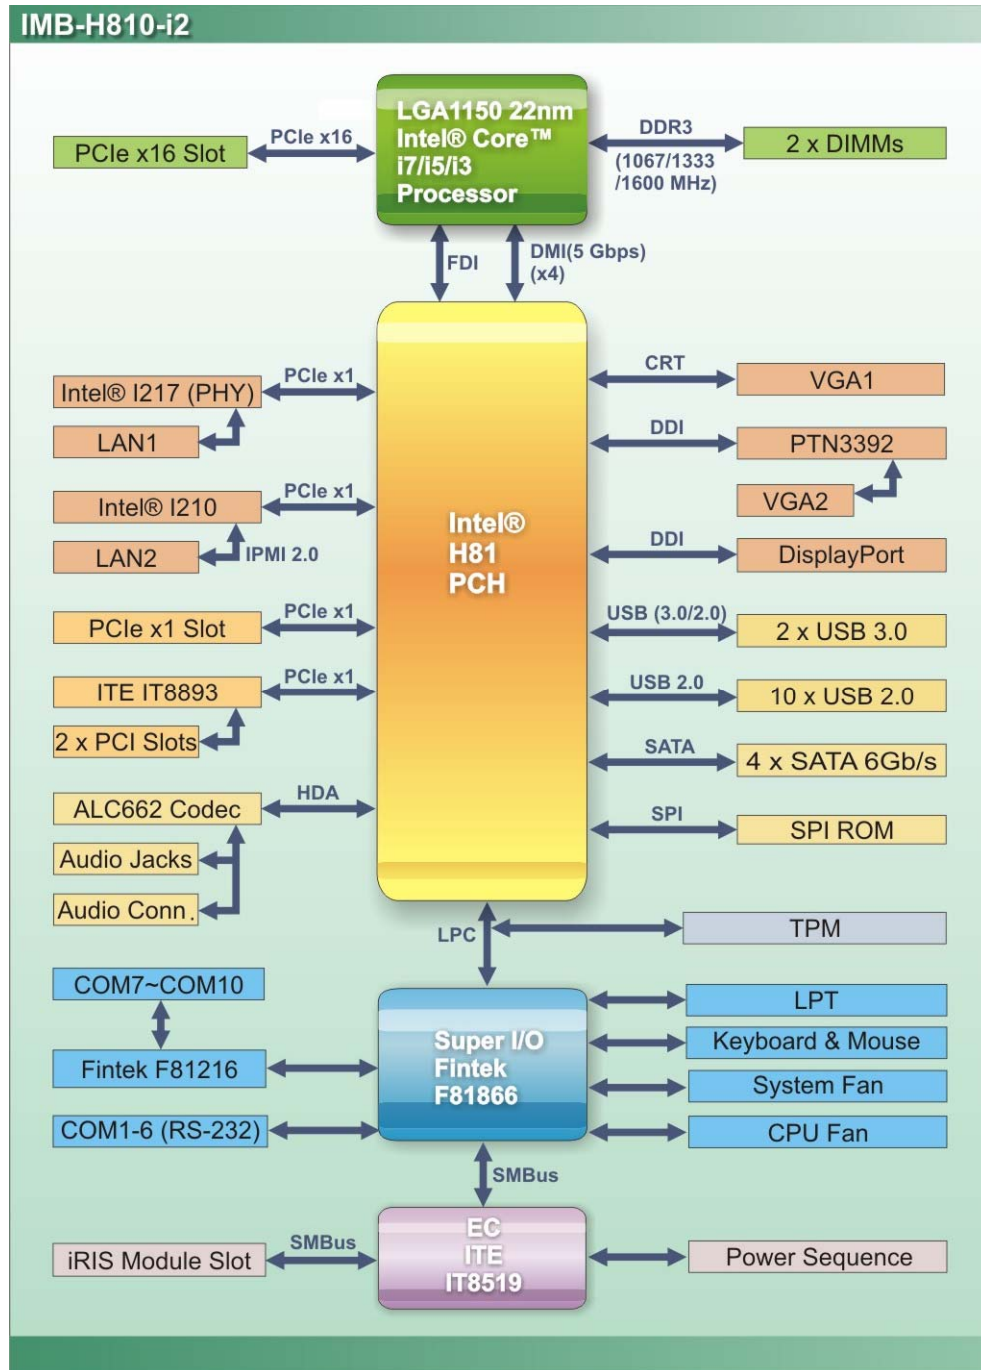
IMB-H810-i2

PCIe x16 Slot
PCIe x16
LGA1150 22nm Intel® Core™ i7/i5/i3 Processor
DDR3
(1067/1333 /1600 MHz)
2 x DIMMs

FDI
DMI(5 Gbps) (x4)

Intel® I217 (PHY)
PCIe x1
LAN1
Intel® I210
PCIe x1
LAN2
IPMI 2.0
PCIe x1 Slot
PCIe x1
ITE IT8893
PCIe x1
2 x PCI Slots
ALC662 Codec
HDA
Audio Jacks
Audio Conn.

Intel® H81 PCH

CRT
VGA1
DDI
PTN3392
VGA2
DDI
DisplayPort
USB (3.0/2.0)
2 x USB 3.0
USB 2.0
10 x USB 2.0
SATA
4 x SATA 6Gb/s
SPI
SPI ROM

LPC
TPM

COM7~COM10
Fintek F81216
COM1-6 (RS-232)
Super I/O Fintek F81866
LPT
Keyboard & Mouse
System Fan
CPU Fan

SMBus

iRIS Module Slot
SMBus
EC ITE IT8519
Power Sequence